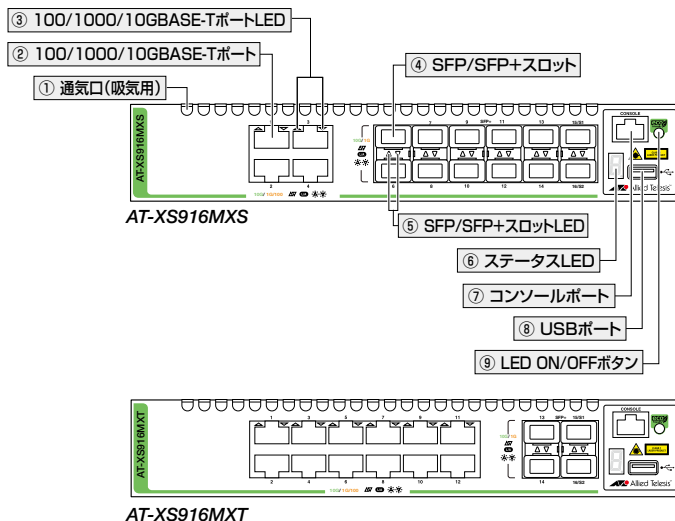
③ 100/1000/10GBASE-TポートLED
② 100/1000/10GBASE-Tポート
① 通気口(吸気用)
④ SFP/SFP+スロット
AT-XS916MXS
1
3
2
4
5
7
9
SFP+
11
13
15/31
6
8
10
12
14
16/32
CONSOLE
Allied Telesis
AT-XS916MXS
⑤ SFP/SFP+スロットLED
⑥ ステータスLED
⑦ コンソールポート
⑧ USBポート
⑨ LED ON/OFFボタン
AT-XS916MXT
1
3
5
7
9
11
2
4
6
8
10
12
13
SFP+
15/31
14
16/32
CONSOLE
Allied Telesis
AT-XS916MXT